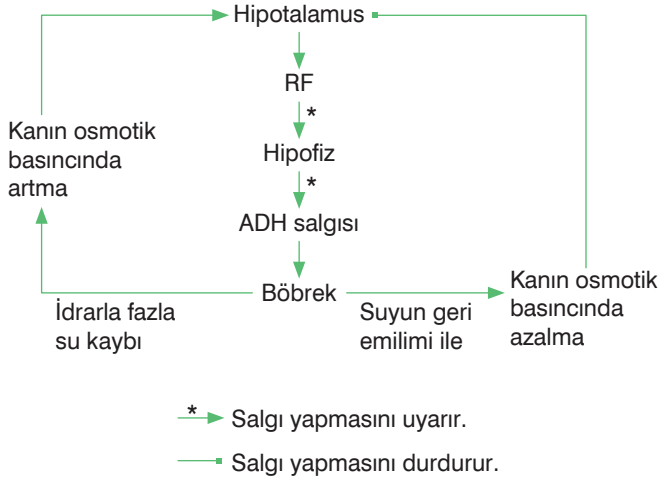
Hipotalamus

RF

*

Hipofiz

*

ADH salgısı

Böbrek

Kanın osmotik basıncında artma

İdrarla fazla su kaybı

Suyun geri emilimi ile

Kanın osmotik basıncında azalma

* Salgı yapmasını uyarır.

Salgı yapmasını durdurur.